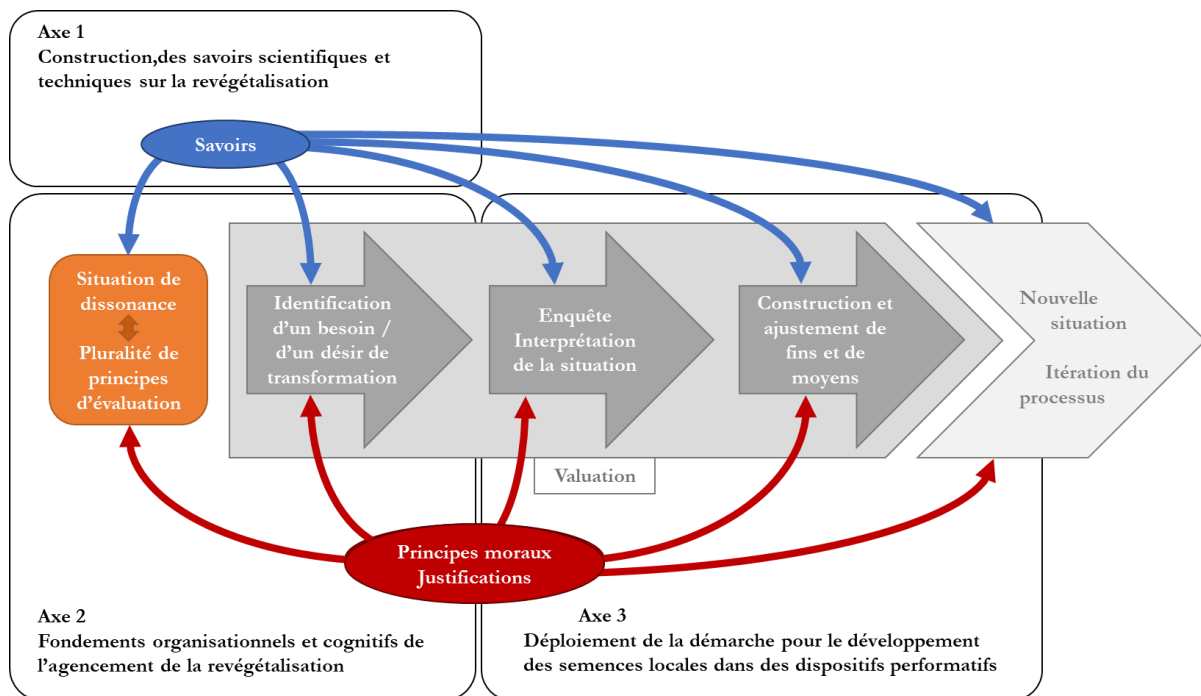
Axe 1
Construction,des savoirs scientifiques et techniques sur la revégétalisation

Savoirs

Situation de dissonance

Pluralité de principes d'évaluation

Identification d'un besoin / d'un désir de transformation

Enquête Interprétation de la situation

Construction et ajustement de fins et de moyens

Nouvelle situation

Itération du processus

Valuation

Principes moraux Justifications

Axe 2
Fondements organisationnels et cognitifs de l'agencement de la revégétalisation

Axe 3
Déploiement de la démarche pour le développement des semences locales dans des dispositifs performatifs